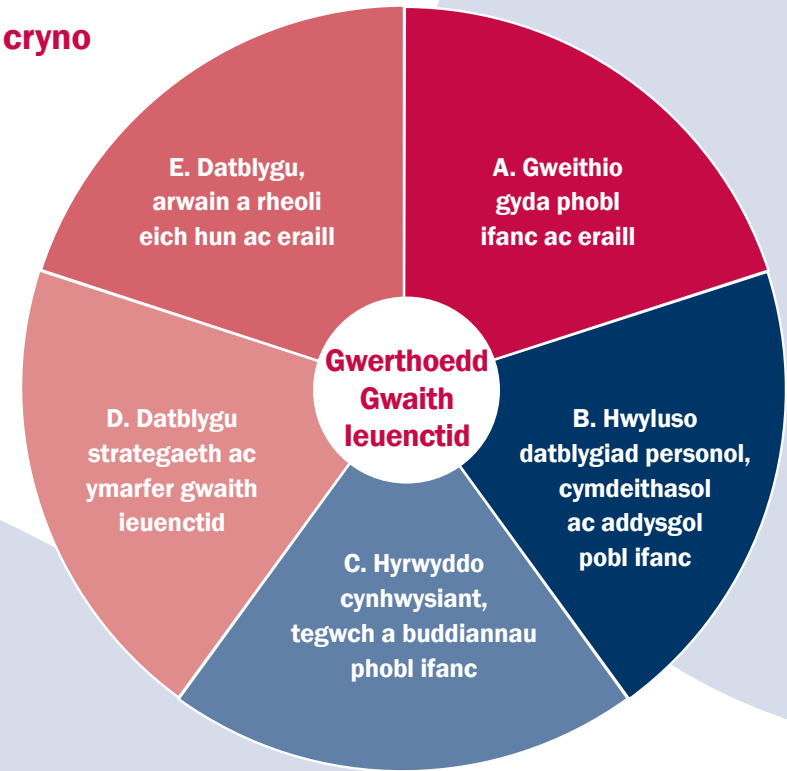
cryno

Gwerthoedd Gwaith Ieuenctid

A. Gweithio gyda phobl ifanc ac eraill

B. Hwyluso datblygiad personol, cymdeithasol ac addysgol pobl ifanc

C. Hyrwyddo cynhwysiant, tegwch a buddiannau phobl ifanc

D. Datblygu strategaeth ac ymarfer gwaith ieuenctid

E. Datblygu, arwain a rheoli eich hun ac eraill